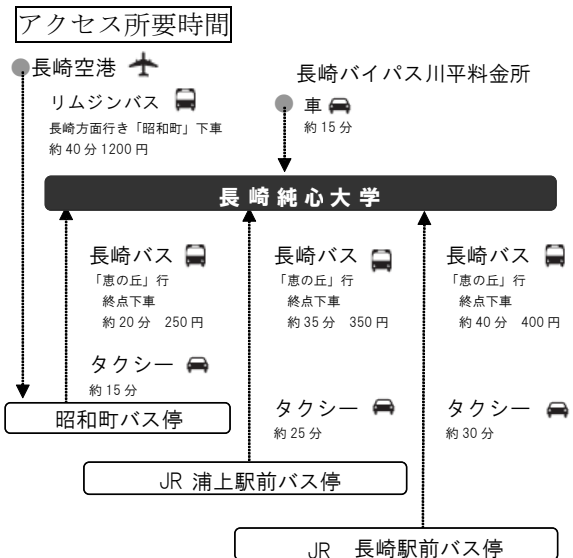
アクセス所要時間

長崎空港

リムジンバス
長崎方面行き「昭和町」下車
約 40 分 1200 円

長崎バイパス川平料金所

車
約 15 分

長崎純心大学

長崎バス
「恵の丘」行
終点下車
約 20 分 250 円

タクシー
約 15 分

昭和町バス停

長崎バス
「恵の丘」行
終点下車
約 35 分 350 円

タクシー
約 25 分

JR 浦上駅前バス停

長崎バス
「恵の丘」行
終点下車
約 40 分 400 円

タクシー
約 30 分

JR 長崎駅前バス停